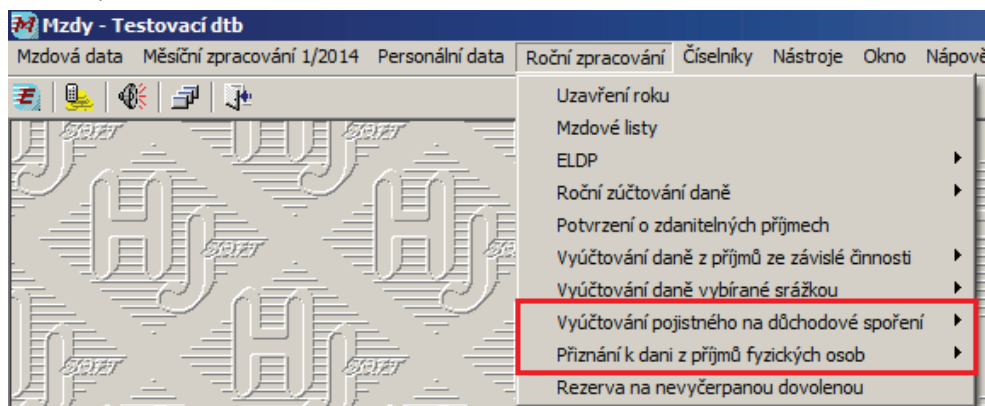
Mzdy - Testovací dtb

Mzdová data Měsíční zpracování 1/2014 Personální data Roční zpracování Číselníky Nástroje Okno Nápově

SOFT SOFT SOFT SOFT SOFT

Uzavření roku
Mzdové listy
ELDP
Roční zúčtování daně
Potvrzení o zdanitelných příjmech
Vyúčtování daně z příjmů ze závislé činnosti
Vyúčtování daně vybírané srážkou
Vyúčtování pojistného na důchodové spoření
Přiznání k dani z příjmů fyzických osob
Rezerva na nevyčerpanou dovolenou